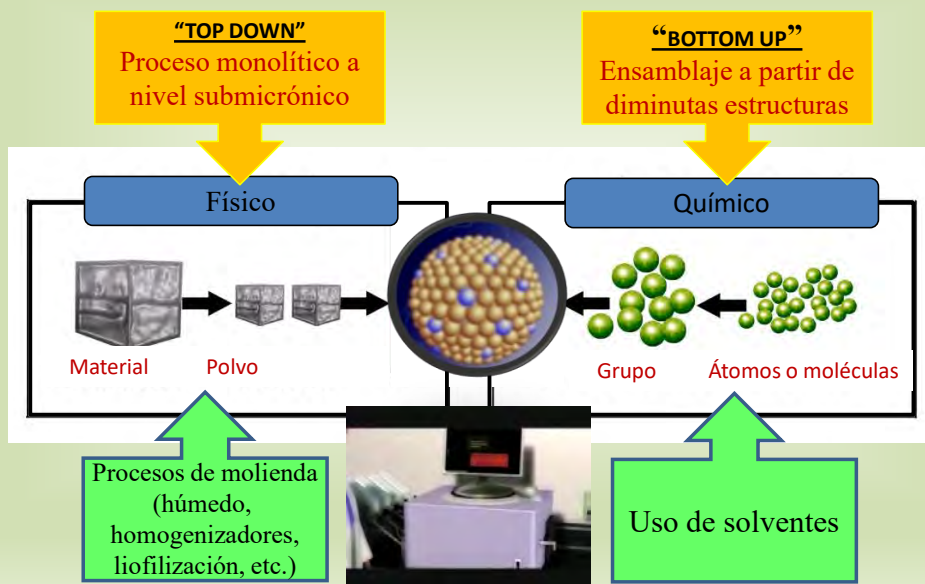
"TOP DOWN"
Proceso monolítico a nivel submicrónico

"BOTTOM UP"
Ensamblaje a partir de diminutas estructuras

Físico

Químico

Material

Polvo

Grupo

Átomos o moléculas

Procesos de molienda (húmedo, homogenizadores, liofilización, etc.)

Uso de solventes